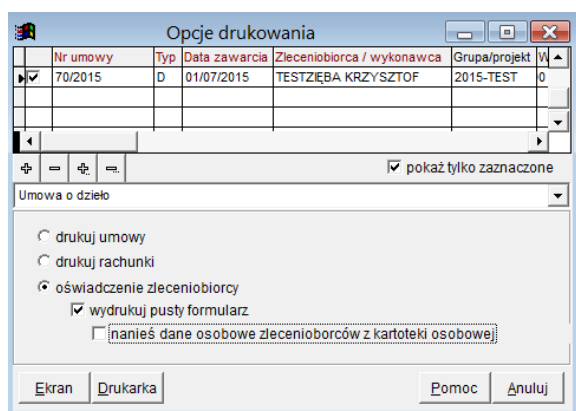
Opcje drukowania

| | Nr umowy | Typ | Data zawarcia | Zleceniobiorca / wykonawca | Grupa/projekt | W |
|---|---|---|---|---|---|---|
| ☑ | 70/2015 | D | 01/07/2015 | TESTZIĘBA KRZYSZTOF | 2015-TEST | 0 |

pokaż tylko zaznaczone

Umowa o dzieło

drukuj umowy

drukuj rachunki

oświadczenie zleceniobiorcy

wydrukuj pusty formularz

nanieś dane osobowe zleceniobiorców z kartoteki osobowej

Ekran Drukarka Pomoc Anuluj